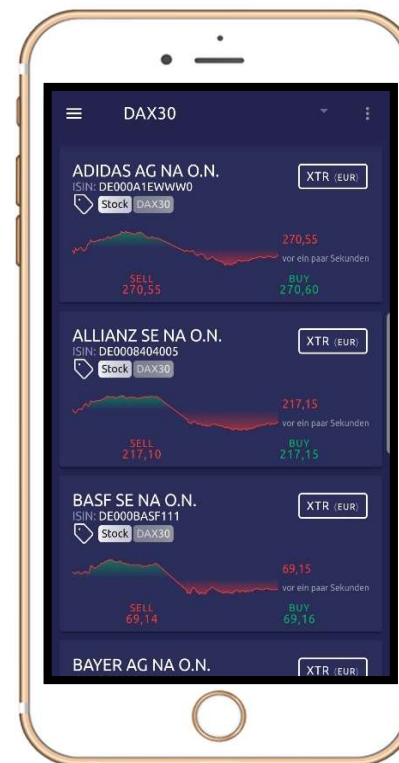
DAX30

ADIDAS AG NA O.N.
ISIN: DE000A1EWWW0
Stock DAX30
XTR (EUR)
270,55
vor ein paar Sekunden
SELL
270,55
BUY
270,60

ALLIANZ SE NA O.N.
ISIN: DE0008404005
Stock DAX30
XTR (EUR)
217,15
vor ein paar Sekunden
SELL
217,10
BUY
217,15

BASF SE NA O.N.
ISIN: DE000BASF111
Stock DAX30
XTR (EUR)
69,15
vor ein paar Sekunden
SELL
69,14
BUY
69,16

BAYER AG NA O.N.
XTR (EUR)